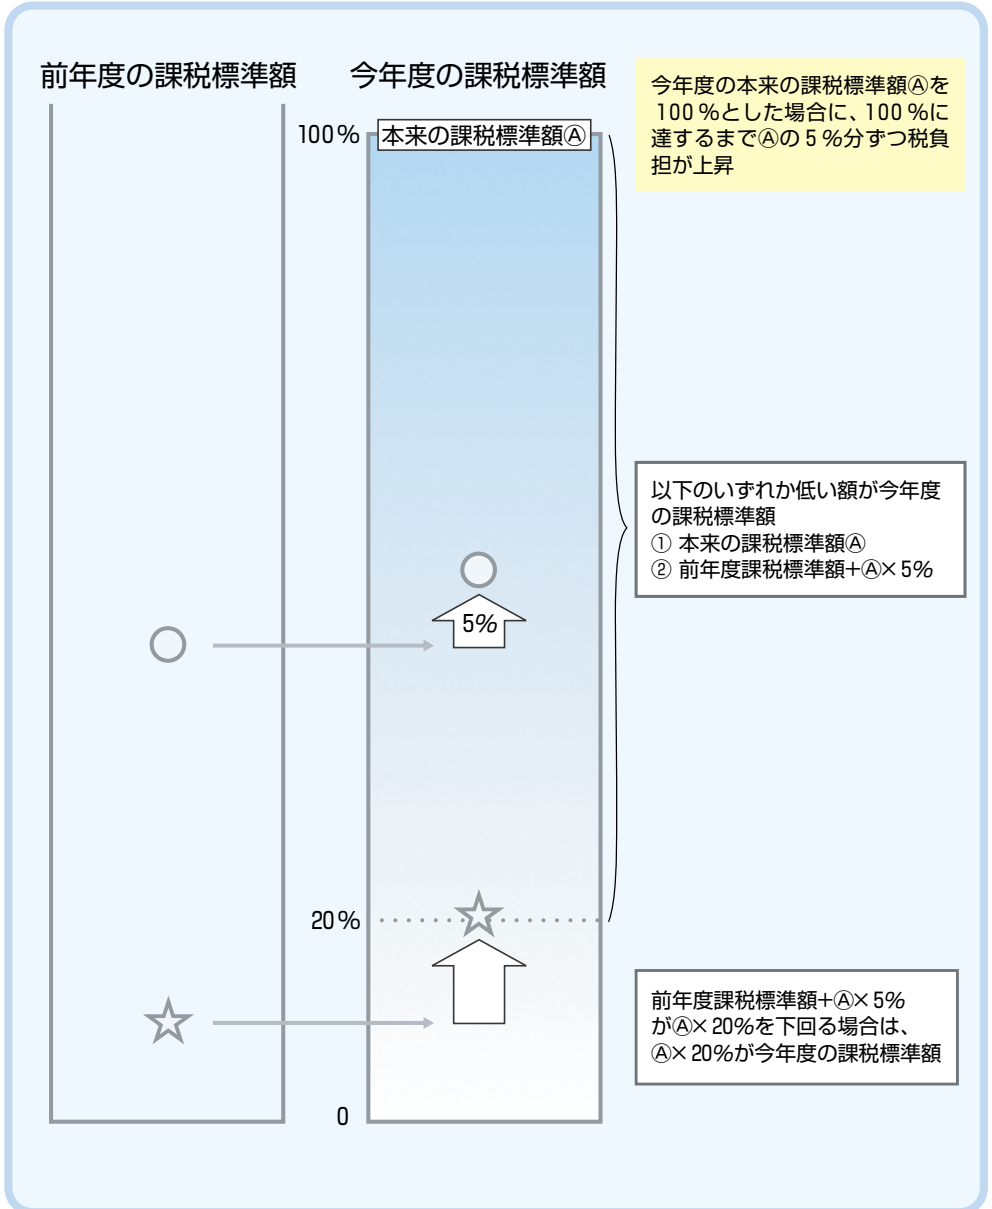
前年度の課税標準額

今年度の課税標準額

今年度の本来の課税標準額Ⓐを100％とした場合に、100％に達するまでⒶの5％分ずつ税負担が上昇

100％

本来の課税標準額Ⓐ

以下のいずれか低い額が今年度の課税標準額
① 本来の課税標準額Ⓐ
② 前年度課税標準額+Ⓐ× 5%

5%

20％

前年度課税標準額+Ⓐ× 5%がⒶ× 20%を下回る場合は、Ⓐ× 20%が今年度の課税標準額

0